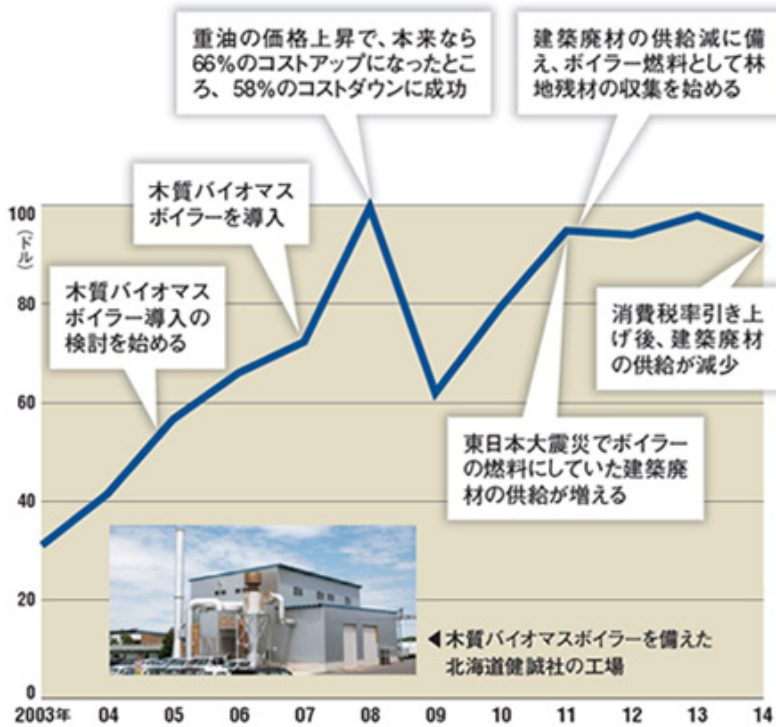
重油の価格上昇で、本来なら66%のコストアップになったところ、58%のコストダウンに成功

建築廃材の供給減に備え、ボイラー燃料として林地残材の収集を始める

木質バイオマスボイラーを導入

100

(ドル)

80

60

40

20

0

木質バイオマスボイラー導入の検討を始める

消費税率引き上げ後、建築廃材の供給が減少

東日本大震災でボイラーの燃料にしていた建築廃材の供給が増える

◀木質バイオマスボイラーを備えた北海道健誠社の工場

2003年 04 05 06 07 08 09 10 11 12 13 14